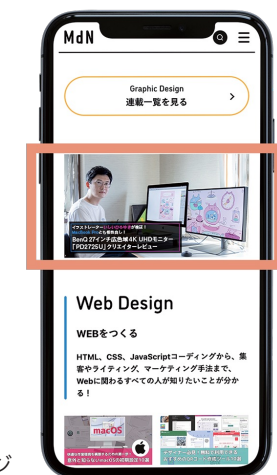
MdN

Graphic Design
連載一覧を見る

イラストレーター・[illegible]が検証！
MacBook Proにも最適な！
BenQ 27インチ広色域4K UHDモニター
「PD2725U」クリエイターレビュー

Web Design

WEBをつくる

HTML、CSS、JavaScriptコーディングから、集客やライティング、マーケティング手法まで、Webに関わるすべての人が知りたいことが分かる！

macOS

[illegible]

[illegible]